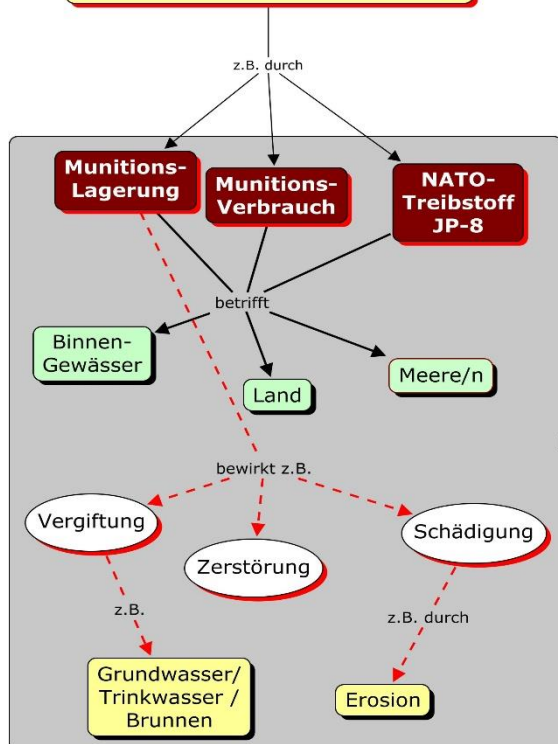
z.B. durch

Munitions-Lagerung

Munitions-Verbrauch

NATO-Treibstoff JP-8

betrifft

Binnen-Gewässer

Land

Meere/n

bewirkt z.B.

Vergiftung

Zerstörung

Schädigung

z.B.

z.B. durch

Grundwasser/ Trinkwasser / Brunnen

Erosion